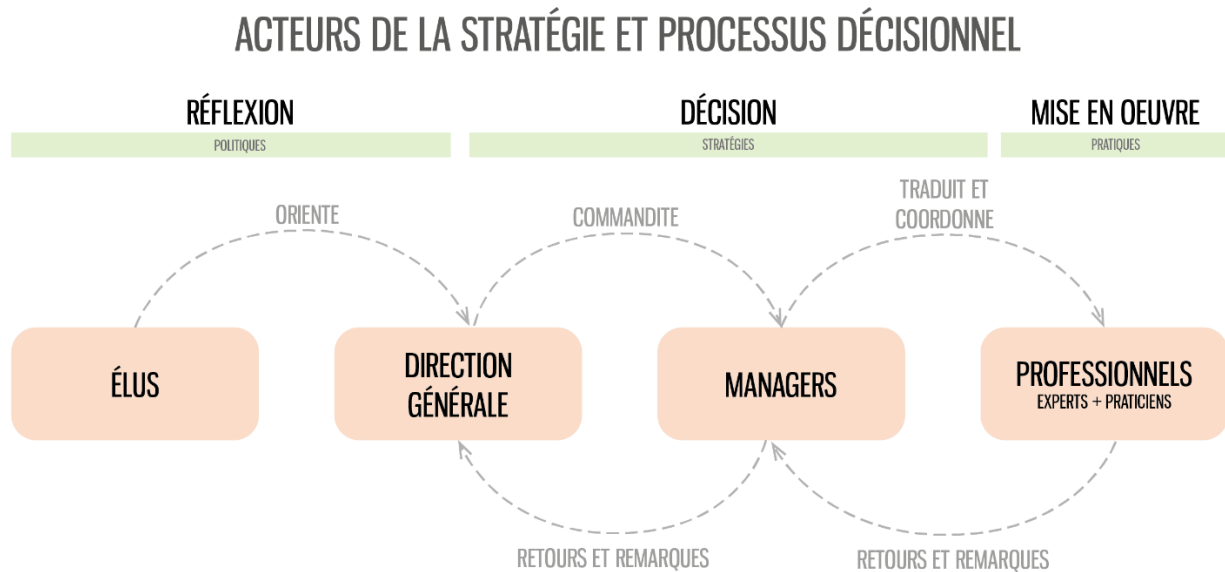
ACTEURS DE LA STRATÉGIE ET PROCESSUS DÉCISIONNEL

RÉFLEXION
POLITIQUES

DÉCISION
STRATÉGIES

MISE EN OEUVRE
PRATIQUES

ORIENTE

COMMANDITE

TRADUIT ET COORDONNE

ÉLUS

DIRECTION GÉNÉRALE

MANAGERS

PROFESSIONNELS
EXPERTS + PRATICIENS

RETOURS ET REMARQUES

RETOURS ET REMARQUES